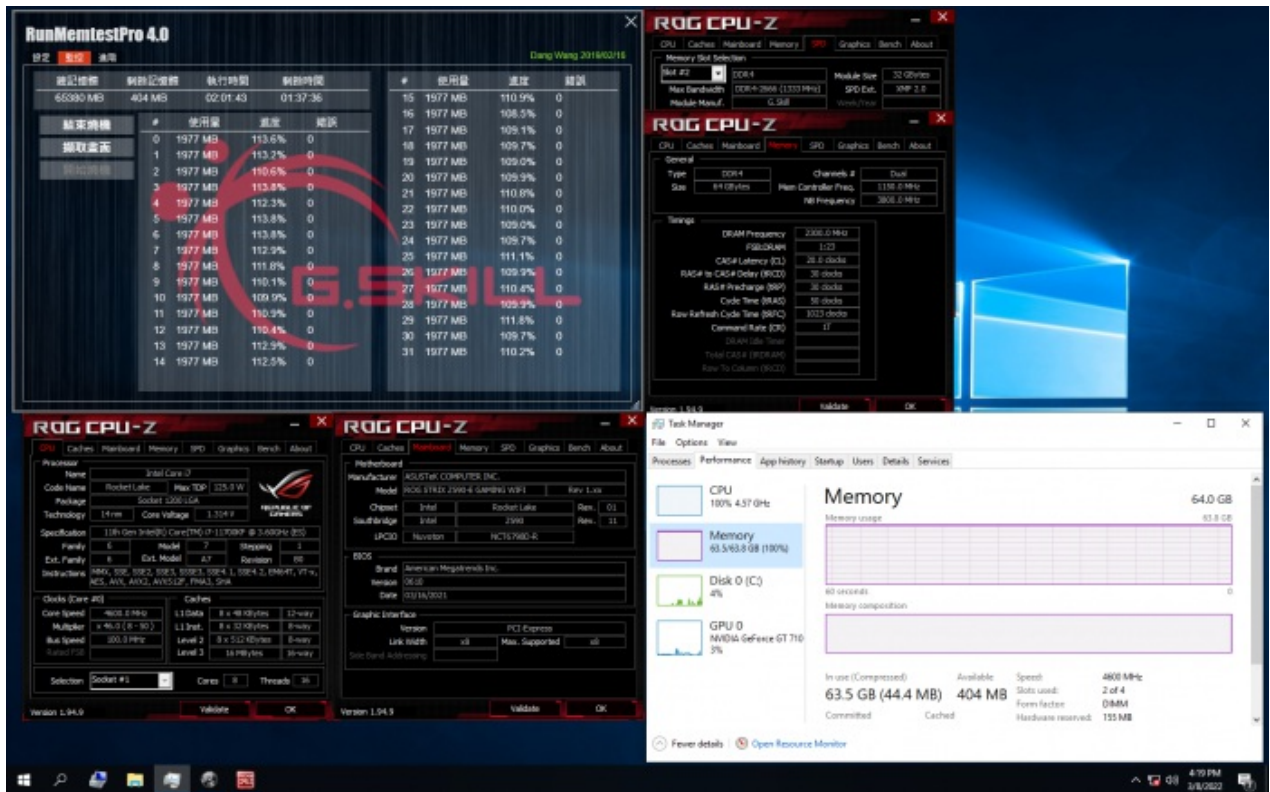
RunMemtestPro 4.0

設定 監控 適用

Dang Wang 2016/02/16

| 總記憶體 | 剩餘記憶體 | 執行時間 | 剩餘時間 |
|---|---|---|---|
| 65380 MB | 404 MB | 02:01:43 | 01:37:36 |

結束燒機
擷取畫面
開始燒機

| # | 使用量 | 進度 | 錯誤 |
|---|---|---|---|
| 0 | 1977 MB | 113.6% | 0 |
| 1 | 1977 MB | 113.2% | 0 |
| 2 | 1977 MB | 110.6% | 0 |
| 3 | 1977 MB | 113.8% | 0 |
| 4 | 1977 MB | 112.3% | 0 |
| 5 | 1977 MB | 113.8% | 0 |
| 6 | 1977 MB | 113.8% | 0 |
| 7 | 1977 MB | 112.9% | 0 |
| 8 | 1977 MB | 111.8% | 0 |
| 9 | 1977 MB | 110.1% | 0 |
| 10 | 1977 MB | 109.9% | 0 |
| 11 | 1977 MB | 110.9% | 0 |
| 12 | 1977 MB | 110.4% | 0 |
| 13 | 1977 MB | 112.9% | 0 |
| 14 | 1977 MB | 112.5% | 0 |

| # | 使用量 | 進度 | 錯誤 |
|---|---|---|---|
| 15 | 1977 MB | 110.9% | 0 |
| 16 | 1977 MB | 108.5% | 0 |
| 17 | 1977 MB | 109.1% | 0 |
| 18 | 1977 MB | 109.7% | 0 |
| 19 | 1977 MB | 109.0% | 0 |
| 20 | 1977 MB | 109.9% | 0 |
| 21 | 1977 MB | 110.8% | 0 |
| 22 | 1977 MB | 110.0% | 0 |
| 23 | 1977 MB | 109.0% | 0 |
| 24 | 1977 MB | 109.7% | 0 |
| 25 | 1977 MB | 111.1% | 0 |
| 26 | 1977 MB | 109.9% | 0 |
| 27 | 1977 MB | 110.4% | 0 |
| 28 | 1977 MB | 109.9% | 0 |
| 29 | 1977 MB | 111.8% | 0 |
| 30 | 1977 MB | 109.7% | 0 |
| 31 | 1977 MB | 110.2% | 0 |

G.SKILL

ROG CPU-Z
CPU Caches Mainboard Memory SPD Graphics Bench About
Memory Slot Selection
Slot #2 DDR4 Module Size 32 GBytes
Max Bandwidth DDR4-2666 (1333 MHz) SPD Ext. XMP 2.0
Module Manuf. G.Skill Week/Year

ROG CPU-Z
CPU Caches Mainboard Memory SPD Graphics Bench About
General
Type DDR4 Channels # Dual
Size 64 GBytes Mem Controller Freq. 1150.0 MHz
NB Frequency 3800.0 MHz
Timings
DRAM Frequency 2300.0 MHz
FSB:DRAM 1:23
CAS# Latency (CL) 28.0 clocks
RAS# to CAS# Delay (tRCD) 30 clocks
RAS# Precharge (tRP) 30 clocks
Cycle Time (tRAS) 50 clocks
Row Refresh Cycle Time (tRFC) 1023 clocks
Command Rate (CR) 1T
DRAM Idle Timer
Total CAS# (tRDRAM)
Row To Column (tRCD)
Version 1.94.9 Validate OK

ROG CPU-Z
CPU Caches Mainboard Memory SPD Graphics Bench About
Processor
Name Intel Core i7
Code Name Rocket Lake Max TDP 125.0 W
Package Socket 1200 LGA
Technology 14 nm Core Voltage 1.519 V
REPUBLIC OF GAMERS
Specification 11th Gen Intel(R) Core(TM) i7-11700KF @ 3.60GHz (ES)
Family 6 Model 7 Stepping 1
Ext. Family 6 Ext. Model A7 Revision B0
Instructions MMX, SSE, SSE2, SSE3, SSSE3, SSE4.1, SSE4.2, EM64T, VT-x, AES, AVX, AVX2, AVX512F, FMA3, SHA
Clocks (Core #0) Caches
Core Speed 4600.0 MHz L1 Data 8 x 48 KBytes 12-way
Multiplier x 46.0 (8 - 50) L1 Inst. 8 x 32 KBytes 8-way
Bus Speed 100.0 MHz Level 2 8 x 512 KBytes 8-way
Rated FSB Level 3 16 MBytes 16-way
Selection Socket #1 Cores 8 Threads 16
Version 1.94.9 Validate OK

ROG CPU-Z
CPU Caches Mainboard Memory SPD Graphics Bench About
Motherboard
Manufacturer ASUSTeK COMPUTER INC.
Model ROG STRIX Z590-E GAMING WIFI Rev 1.xx
Chipset Intel Rocket Lake Rev. 01
Southbridge Intel Z590 Rev. 11
LPCIO Nuvoton NCT6798D-R
BIOS
Brand American Megatrends Inc.
Version 0610
Date 03/16/2021
Graphic Interface
Version PCI Express
Link Width x8 Max. Supported x8
Side Band Addressing
Version 1.94.9 Validate OK

Task Manager
File Options View
Processes Performance App history Startup Users Details Services
CPU 100% 4.57 GHz
Memory 63.5/63.8 GB (100%)
Disk 0 (C:) 4%
GPU 0 NVIDIA GeForce GT 710 3%
Memory 64.0 GB
Memory usage 63.8 GB
60 seconds 0
Memory composition
In use (Compressed) Available
63.5 GB (44.4 MB) 404 MB
Committed Cached
Speed: 4600 MHz
Slots used: 2 of 4
Form factor: DIMM
Hardware reserved: 155 MB
Fewer details Open Resource Monitor

4:19 PM 3/8/2022